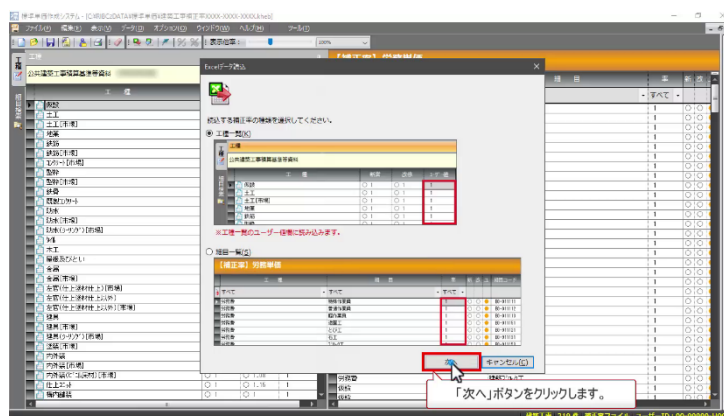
積率単価作成システム - [C:\KKSCDATA\積率単価\積算工事単価.XXXX-XXXX-XXXX.kfed]

ファイル(F) 編集(E) 表示(V) データ(D) オプション(O) ウィンドウ(W) ヘルプ(H) ツール(T)

表示倍率: 100%

工種

公共建築工事積算基準等資料

工種

仮設
土工
土工(市場)
地業
鉄筋
鉄筋(市場)
コンクリート(市場)
型枠
型枠(市場)
鉄骨
既製コンクリート
防水
防水(市場)
防水(シーリング)(市場)
石
タイル
木工
屋根及びとい
金属
金属(市場)
左官(仕上塗材仕上)(市場)
左官(仕上塗材仕上以外)
左官(仕上塗材仕上以外)(市場)
建具
建具(市場)
建具(ガラス)(市場)
塗装(市場)
内外装
内外装(市場)
内外装(ビニル床材)(市場)
仕上ユニット
構内舗装

【補正率】労務単価

細目

すべて

Excelデータ読込

読込する補正率の種類を選択してください。

工種一覧(K)

工種

公共建築工事積算基準等資料

工種 / 乗率 / 端数 / ユーザ

仮設
土工
土工(市場)
地業
鉄筋

※工種一覧のユーザー係数に読み込みます。

細目一覧(S)

【補正率】労務単価

工種 / 細目 / 適用コード

すべて / すべて

労務費 普通作業員
労務費 普通作業員
労務費 鉄筋工
労務費 溶接工
労務費 とび工
労務費 石工

次へ / キャンセル(C)

「次へ」ボタンをクリックします。